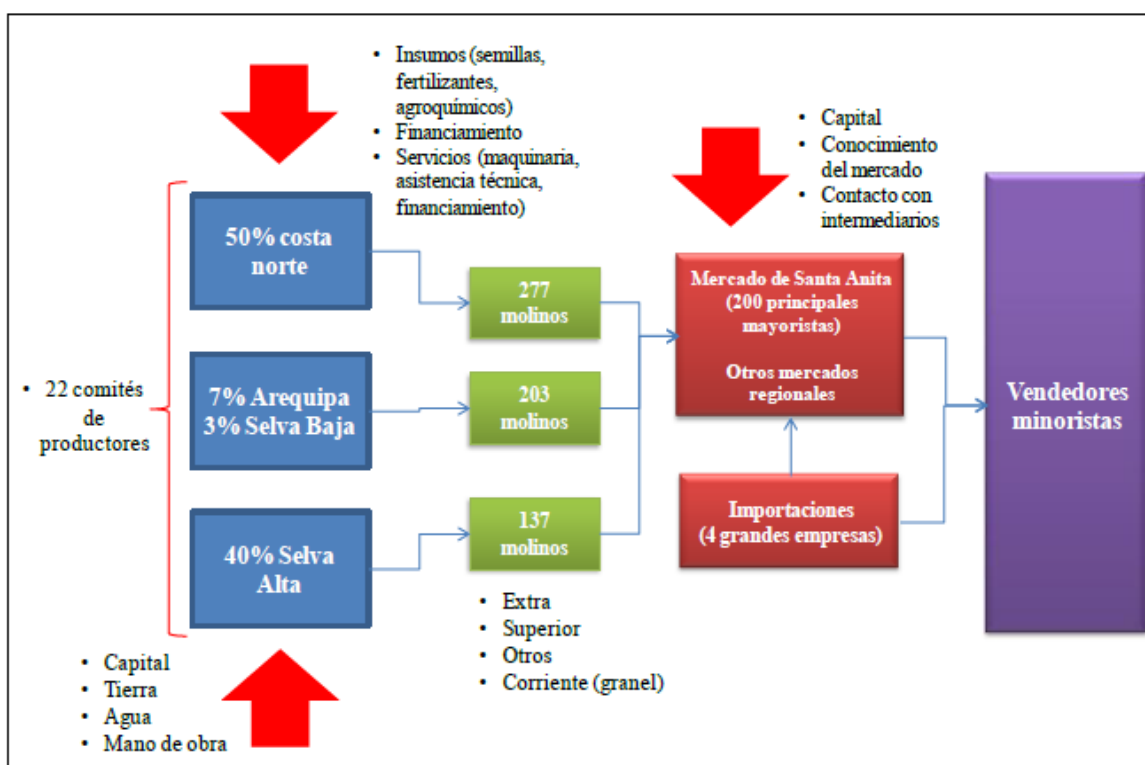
• Insumos (semillas, fertilizantes, agroquímicos)
• Financiamiento
• Servicios (maquinaria, asistencia técnica, financiamiento)

• Capital
• Conocimiento del mercado
• Contacto con intermediarios

• 22 comités de productores

50% costa norte

7% Arequipa
3% Selva Baja

40% Selva Alta

277 molinos

203 molinos

137 molinos

Mercado de Santa Anita (200 principales mayoristas)

Otros mercados regionales

Importaciones (4 grandes empresas)

Vendedores minoristas

• Extra
• Superior
• Otros
• Corriente (granel)

• Capital
• Tierra
• Agua
• Mano de obra